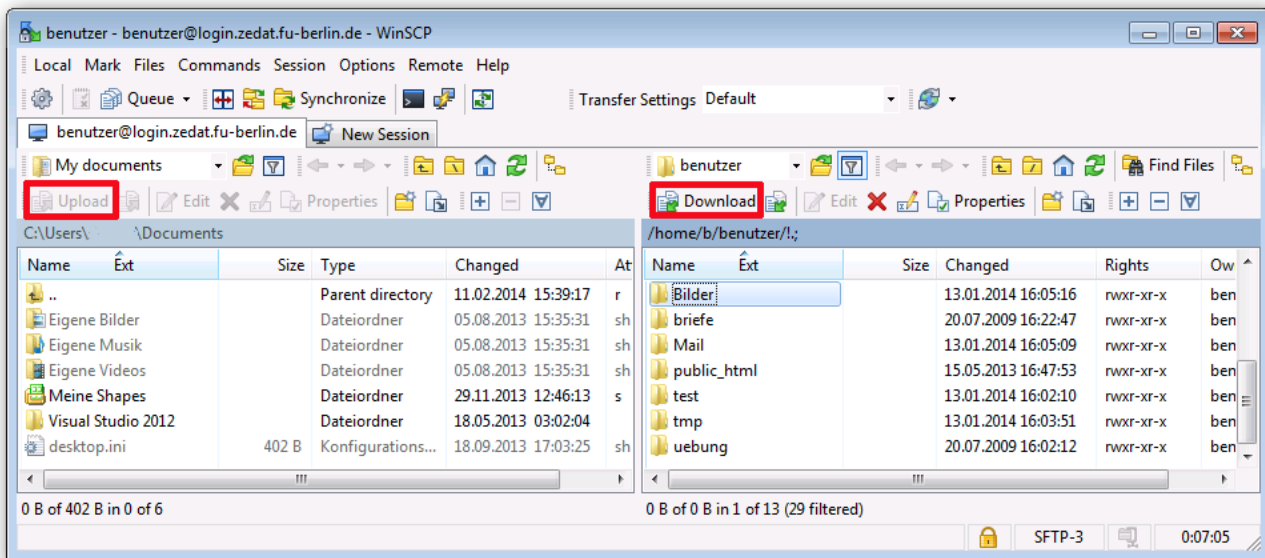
benutzer - benutzer@login.zedat.fu-berlin.de - WinSCP

Local Mark Files Commands Session Options Remote Help

Queue Synchronize Transfer Settings Default

benutzer@login.zedat.fu-berlin.de New Session

My documents

Upload Edit Properties

C:\Users\ \Documents

| Name | Ext | Size | Type | Changed | At |
|---|---|---|---|---|---|
| .. | | | Parent directory | 11.02.2014 15:39:17 | r |
| Eigene Bilder | | | Dateiordner | 05.08.2013 15:35:31 | sh |
| Eigene Musik | | | Dateiordner | 05.08.2013 15:35:31 | sh |
| Eigene Videos | | | Dateiordner | 05.08.2013 15:35:31 | sh |
| Meine Shapes | | | Dateiordner | 29.11.2013 12:46:13 | s |
| Visual Studio 2012 | | | Dateiordner | 18.05.2013 03:02:04 | |
| desktop.ini | | 402 B | Konfigurations... | 18.09.2013 17:03:25 | sh |

0 B of 402 B in 0 of 6

benutzer

Find Files

Download Edit Properties

/home/b/benutzer/!.;

| Name | Ext | Size | Changed | Rights | Ow |
|---|---|---|---|---|---|
| Bilder | | | 13.01.2014 16:05:16 | rwxr-xr-x | ben |
| briefe | | | 20.07.2009 16:22:47 | rwxr-xr-x | ben |
| Mail | | | 13.01.2014 16:05:09 | rwxr-xr-x | ben |
| public_html | | | 15.05.2013 16:47:53 | rwxr-xr-x | ben |
| test | | | 13.01.2014 16:02:10 | rwxr-xr-x | ben |
| tmp | | | 13.01.2014 16:03:51 | rwxr-xr-x | ben |
| uebung | | | 20.07.2009 16:02:12 | rwxr-xr-x | ben |

0 B of 0 B in 1 of 13 (29 filtered)

SFTP-3 0:07:05